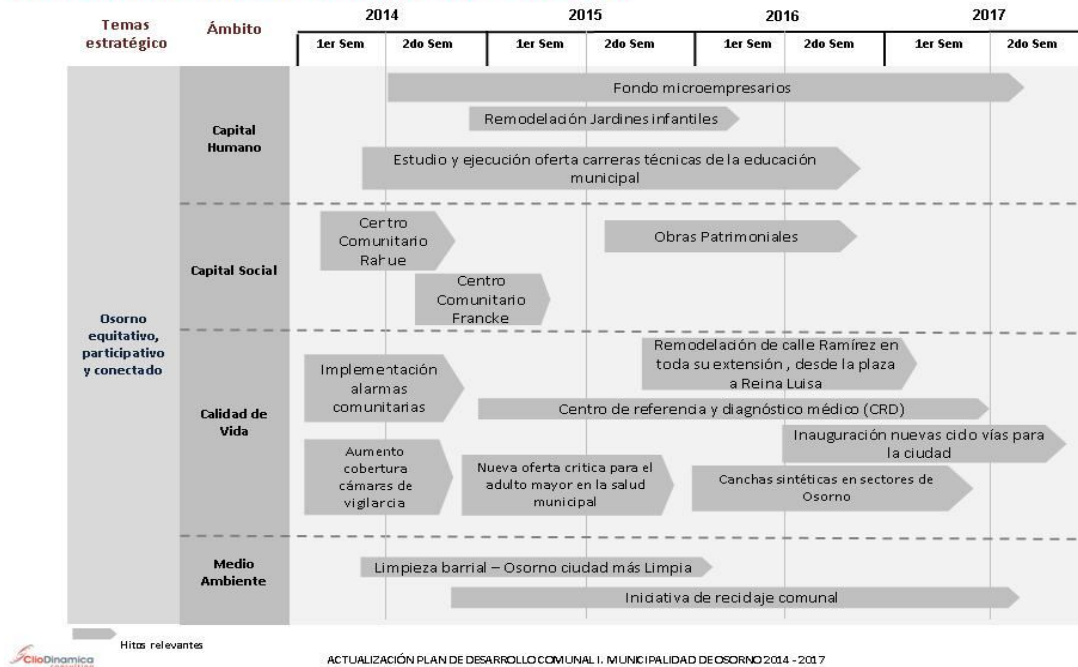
| Temas estratégico | Ámbito | 2014 1er Sem | 2014 2do Sem | 2015 1er Sem | 2015 2do Sem | 2016 1er Sem | 2016 2do Sem | 2017 1er Sem | 2017 2do Sem |
|---|---|---|---|---|---|---|---|---|---|

Osorno equitativo, participativo y conectado

Capital Humano

Fondo microempresarios

Remodelación Jardines infantiles

Estudio y ejecución oferta carreras técnicas de la educación municipal

Capital Social

Centro Comunitario Rahue

Obras Patrimoniales

Centro Comunitario Francke

Calidad de Vida

Remodelación de calle Ramírez en toda su extensión , desde la plaza a Reina Luisa

Implementación alarmas comunitarias

Centro de referencia y diagnóstico médico (CRD)

Inauguración nuevas ciclo vías para la ciudad

Aumento cobertura cámaras de vigilancia

Nueva oferta crítica para el adulto mayor en la salud municipal

Canchas sintéticas en sectores de Osorno

Medio Ambiente

Limpieza barrial – Osorno ciudad más Limpia

Iniciativa de reciclaje comunal

Hitos relevantes

ClioDinamica

ACTUALIZACIÓN PLAN DE DESARROLLO COMUNAL I. MUNICIPALIDAD DE OSORNO 2014 - 2017